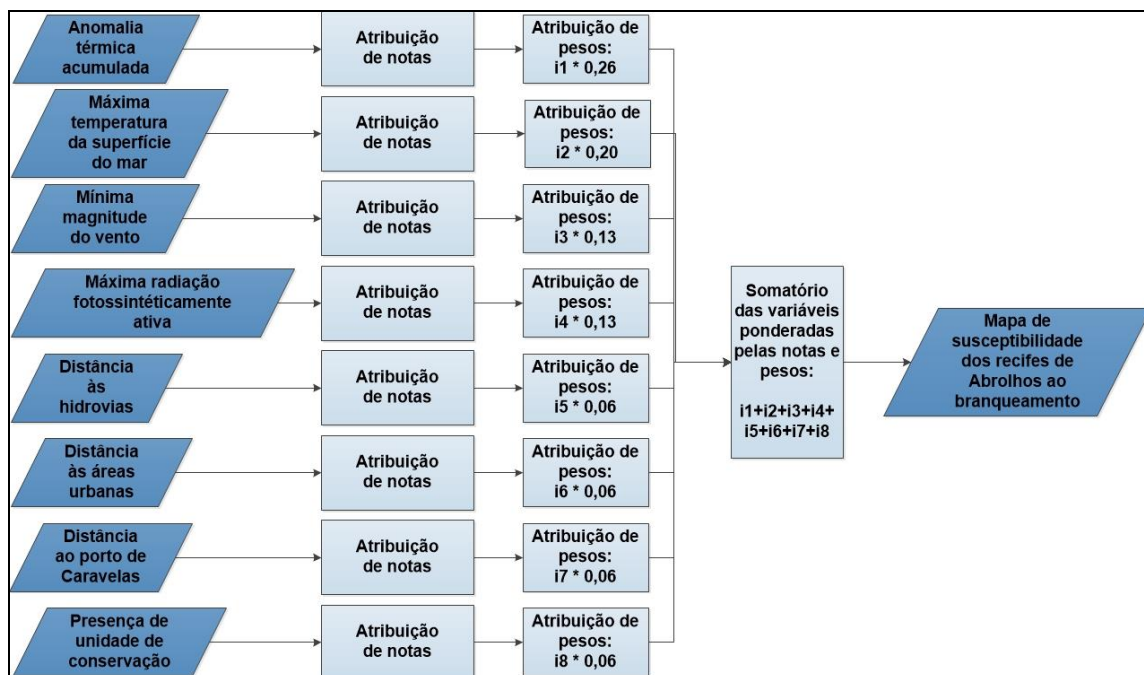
Anomalia térmica acumulada

Atribuição de notas

Atribuição de pesos: i1 * 0,26

Máxima temperatura da superfície do mar

Atribuição de notas

Atribuição de pesos: i2 * 0,20

Mínima magnitude do vento

Atribuição de notas

Atribuição de pesos: i3 * 0,13

Máxima radiação fotossintéticamente ativa

Atribuição de notas

Atribuição de pesos: i4 * 0,13

Distância às hidrovias

Atribuição de notas

Atribuição de pesos: i5 * 0,06

Distância às áreas urbanas

Atribuição de notas

Atribuição de pesos: i6 * 0,06

Distância ao porto de Caravelas

Atribuição de notas

Atribuição de pesos: i7 * 0,06

Presença de unidade de conservação

Atribuição de notas

Atribuição de pesos: i8 * 0,06

Somatório das variáveis ponderadas pelas notas e pesos:

i1+i2+i3+i4+ i5+i6+i7+i8

Mapa de susceptibilidade dos recifes de Abrolhos ao branqueamento